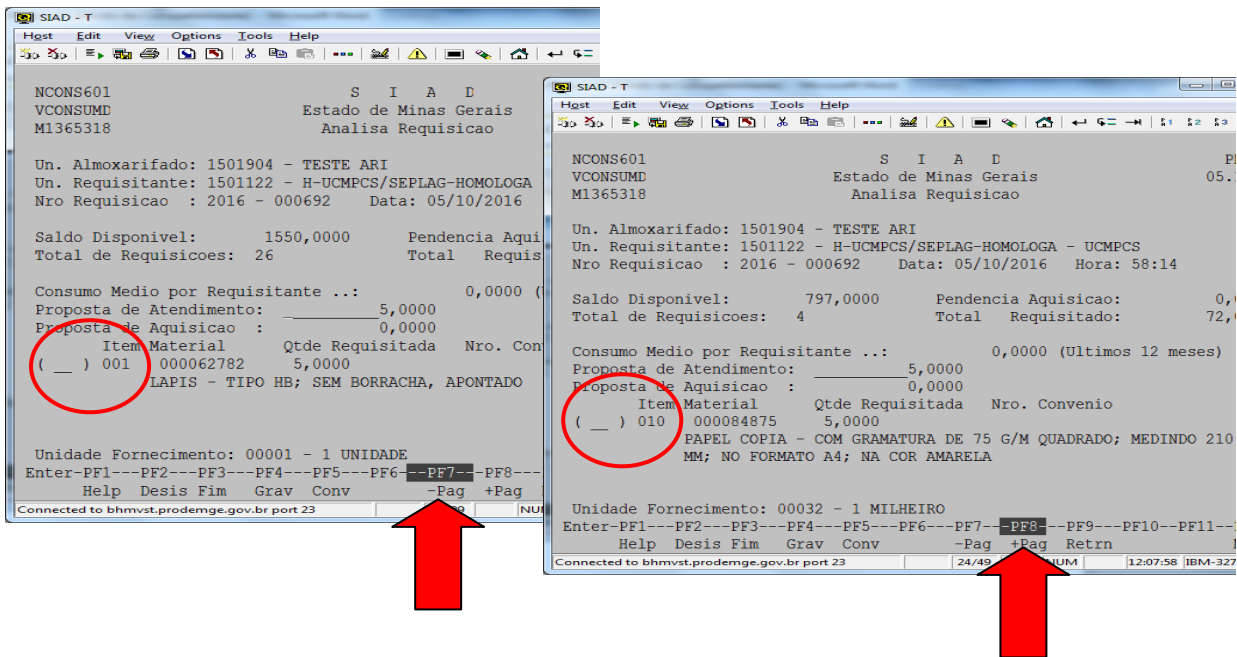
SIAD - T

Host Edit View Options Tools Help

NCONS601 S I A D
VCONSUMD Estado de Minas Gerais
M1365318 Analisa Requisicao

Un. Almoxarifado: 1501904 - TESTE ARI
Un. Requisitante: 1501122 - H-UCMPCS/SEPLAG-HOMOLOGA
Nro Requisicao : 2016 - 000692 Data: 05/10/2016

Saldo Disponivel: 1550,0000 Pendencia Aqui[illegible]
Total de Requisicoes: 26 Total Requis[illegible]

Consumo Medio por Requisitante ..: 0,0000 ([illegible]
Proposta de Atendimento: _________5,0000
Proposta de Aquisicao : 0,0000
Item Material Qtde Requisitada Nro. Con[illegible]
( __ ) 001 000062782 5,0000
LAPIS - TIPO HB; SEM BORRACHA, APONTADO

Unidade Fornecimento: 00001 - 1 UNIDADE
Enter-PF1---PF2---PF3---PF4---PF5---PF6---PF7---PF8---
Help Desis Fim Grav Conv -Pag +Pag

Connected to bhmvst.prodemge.gov.br port 23

SIAD - T

Host Edit View Options Tools Help

NCONS601 S I A D P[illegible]
VCONSUMD Estado de Minas Gerais 05.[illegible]
M1365318 Analisa Requisicao

Un. Almoxarifado: 1501904 - TESTE ARI
Un. Requisitante: 1501122 - H-UCMPCS/SEPLAG-HOMOLOGA - UCMPCS
Nro Requisicao : 2016 - 000692 Data: 05/10/2016 Hora: 58:14

Saldo Disponivel: 797,0000 Pendencia Aquisicao: 0,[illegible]
Total de Requisicoes: 4 Total Requisitado: 72,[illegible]

Consumo Medio por Requisitante ..: 0,0000 (Ultimos 12 meses)
Proposta de Atendimento: _________5,0000
Proposta de Aquisicao : 0,0000
Item Material Qtde Requisitada Nro. Convenio
( __ ) 010 000084875 5,0000
PAPEL COPIA - COM GRAMATURA DE 75 G/M QUADRADO; MEDINDO 210
MM; NO FORMATO A4; NA COR AMARELA

Unidade Fornecimento: 00032 - 1 MILHEIRO
Enter-PF1---PF2---PF3---PF4---PF5---PF6---PF7---PF8---PF9---PF10--PF11--
Help Desis Fim Grav Conv -Pag +Pag Retrn

Connected to bhmvst.prodemge.gov.br port 23 24/49 NUM 12:07:58 IBM-327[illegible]